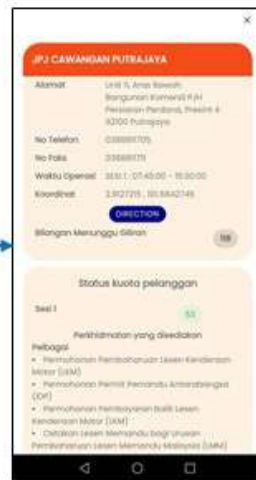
×

JPJ CAWANGAN PUTRAJAYA

Alamat | Unit 5, Aras Bawah, Bangunan Komersil R.H Persiaran Perdana, Presint 4 62100 Putrajaya
No Telefon | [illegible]
No Faks | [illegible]
Waktu Operasi | ISN-1 : 07.45.00 - 16.00.00
Koordinat | 2.927219 , 101.6842146

DIRECTION

Bilangan Menunggu Giliran | 118

Status kuota pelanggan

Sesi 1 | 53

Perkhidmatan yang disediakan
Pelbagai
• Permohonan Pembaharuan Lesen Kenderaan Motor (LKM)
• Permohonan Permit Pemandu Antarabangsa (IDP)
• Permohonan Pendaftaran Balik Lesen Kenderaan Motor (LKM)
• Cetakan Lesen Memandu bagi urusan Pembaharuan Lesen Memandu Malaysia (LMM)